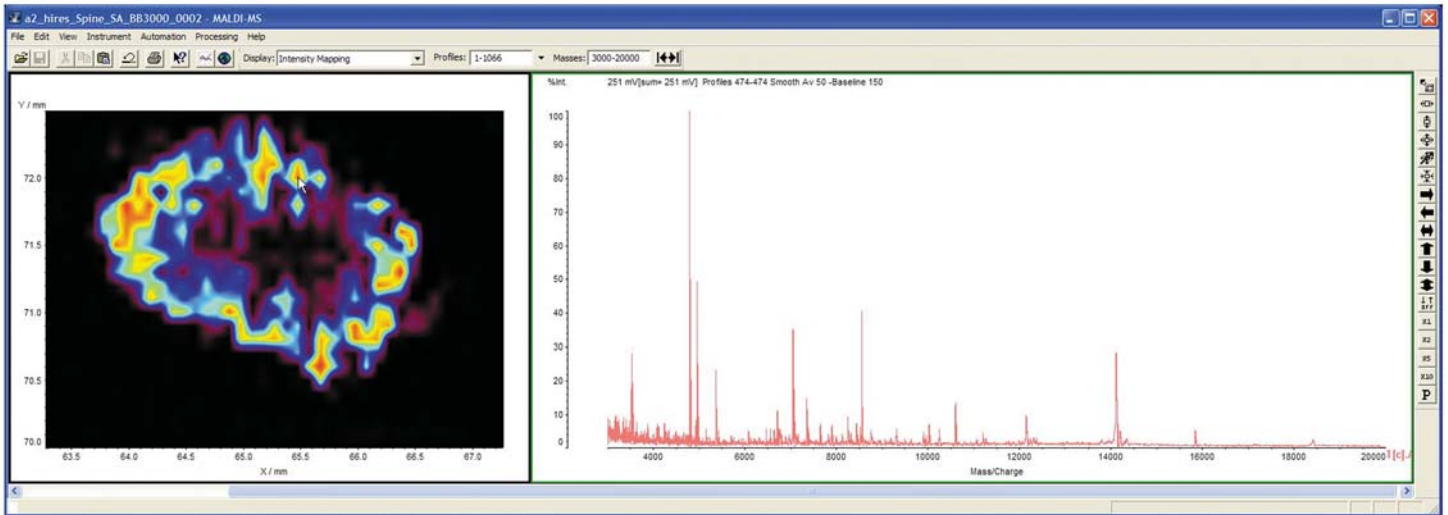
a2_hires_Spine_SA_BB3000_0002 - MALDI-MS

File Edit View Instrument Automation Processing Help

Display: Intensity Mapping Profiles: 1-1066 Masses: 3000-20000

Y / mm

72.0
71.5
71.0
70.5
70.0

63.5 64.0 64.5 65.0 65.5 66.0 66.5 67.0

X / mm

%Int. 251 mV[sum= 251 mV] Profiles 474-474 Smooth Av 50 -Baseline 150

100
90
80
70
60
50
40
30
20
10
0

4000 6000 8000 10000 12000 14000 16000 18000 20000

Mass/Charge

1[c].

X1
X2
X5
X10
P